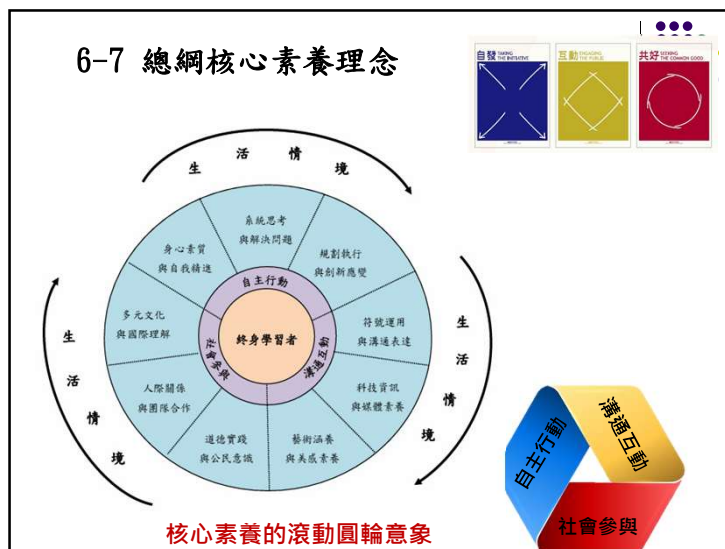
6-7 總綱核心素養理念

自發 TAKING THE INITIATIVE
互動 ENGAGING THE PUBLIC
共好 SEEKING THE COMMON GOOD

生 活 情 境

系統思考與解決問題
規劃執行與創新應變
符號運用與溝通表達
科技資訊與媒體素養
藝術涵養與美感素養
道德實踐與公民意識
人際關係與團隊合作
多元文化與國際理解
身心素質與自我精進

自主行動
溝通互動
社會參與
終身學習者

生 活 情 境

生 活 情 境

自主行動
溝通互動
社會參與

核心素養的滾動圓輪意象